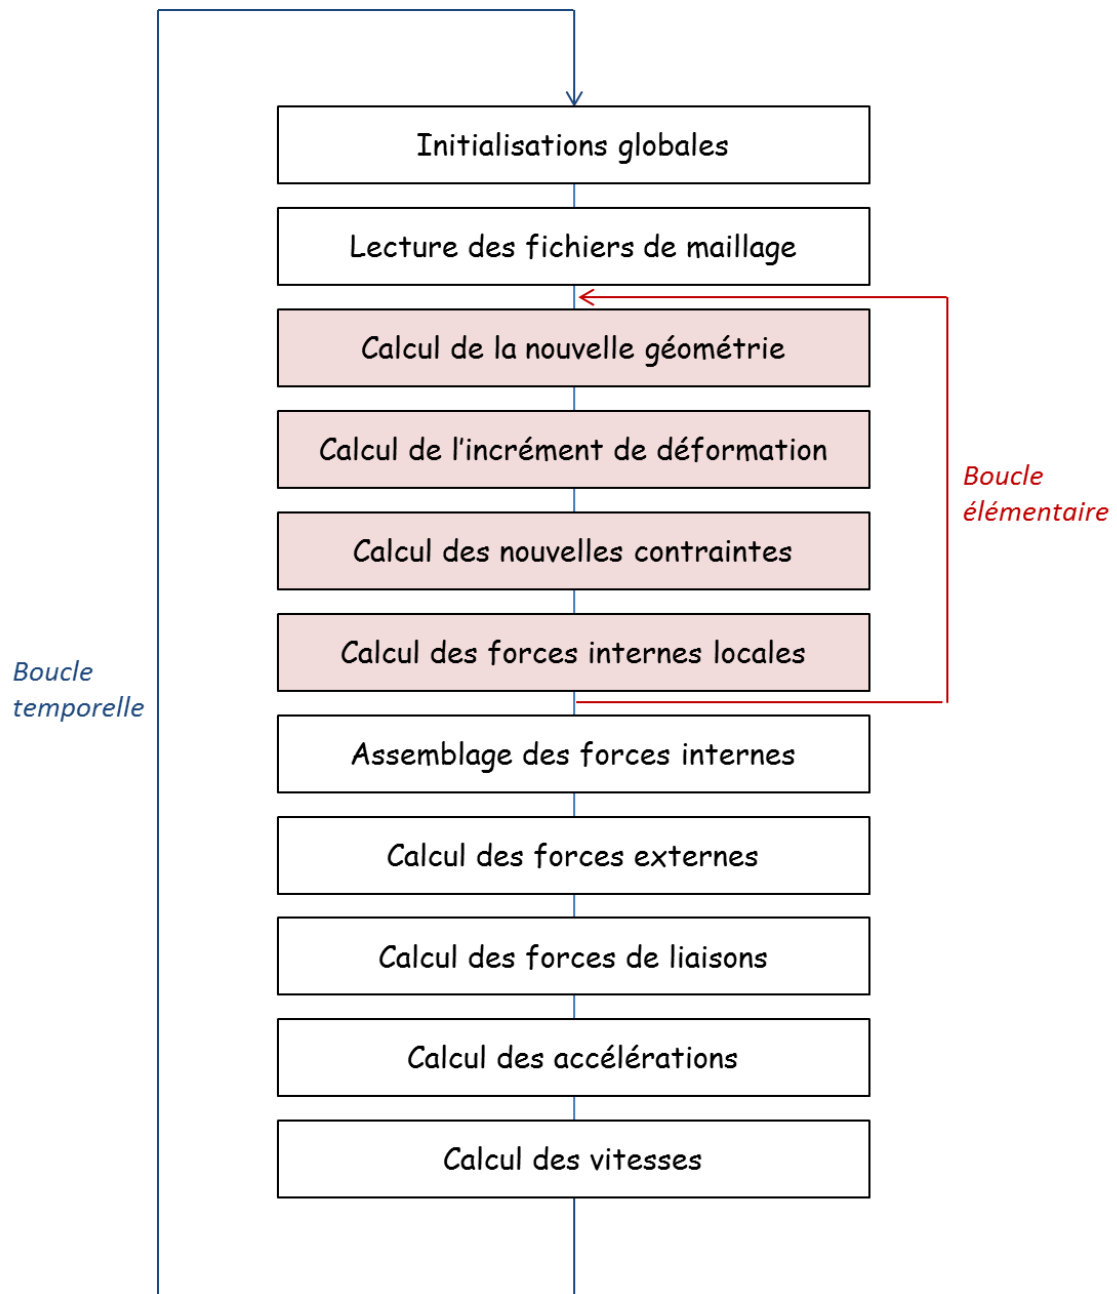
Initialisations globales

Lecture des fichiers de maillage

Calcul de la nouvelle géométrie

Calcul de l'incrément de déformation

Calcul des nouvelles contraintes

Calcul des forces internes locales

Boucle élémentaire

Boucle temporelle

Assemblage des forces internes

Calcul des forces externes

Calcul des forces de liaisons

Calcul des accélérations

Calcul des vitesses